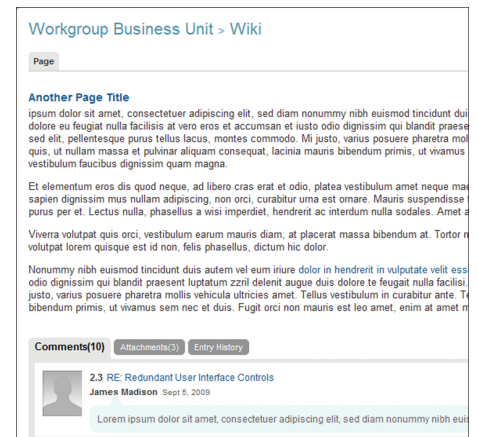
Workgroup Business Unit > Wiki

Page

Another Page Title

ipsum dolor sit amet, consectetuer adipiscing elit, sed diam nonummy nibh euismod tincidunt dui dolore eu feugiat nulla facilisis at vero eros et accumsan et iusto odio dignissim qui blandit praese sed elit, pellentesque purus tellus lacus, montes commodo. Mi justo, varius posuere pharetra mol quis, ut nullam massa et pulvinar aliquam consequat, lacinia mauris bibendum primis, ut vivamus vestibulum faucibus dignissim quam magna.

Et elementum eros dis quod neque, ad libero cras erat et odio, platea vestibulum amet neque mae sapien dignissim mus nullam adipiscing, non orci, curabitur urna est ornare. Mauris suspendisse purus per et. Lectus nulla, phasellus a wisi imperdiet, hendrerit ac interdum nulla sodales. Amet a

Viverra volutpat quis orci, vestibulum earum mauris diam, at placerat massa bibendum at. Tortor n volutpat lorem quisque est id non, felis phasellus, dictum hic dolor.

Nonummy nibh euismod tincidunt duis autem vel eum iriure dolor in hendrerit in vulputate velit ess odio dignissim qui blandit praesent luptatum zzril delenit augue duis dolore te feugait nulla facilisi. justo, varius posuere pharetra mollis vehicula ultricies amet. Tellus vestibulum in curabitur ante. T bibendum primis, ut vivamus sem nec et duis. Fugit orci non mauris est leo amet, enim at amet m

Comments(10) Attachments(3) Entry History

2.3 RE: Redundant User Interface Controls
James Madison Sept 5, 2009

Lorem ipsum dolor sit amet, consectetuer adipiscing elit, sed diam nonummy nibh eu